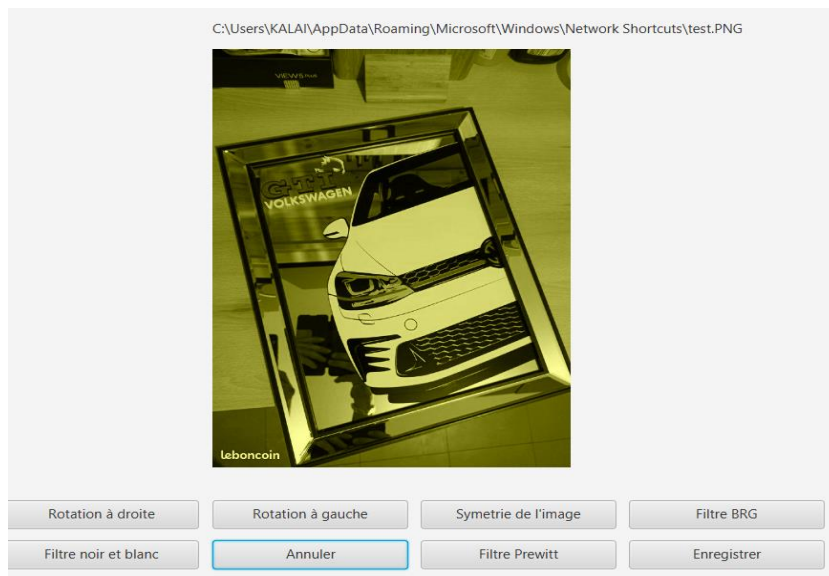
C:\Users\KALAI\AppData\Roaming\Microsoft\Windows\Network Shortcuts\test.PNG

VIEWS

GTI
VOLKSWAGEN

leboncoin

Rotation à droite
Rotation à gauche
Symetrie de l'image
Filtre BRG
Filtre noir et blanc
Annuler
Filtre Prewitt
Enregistrer